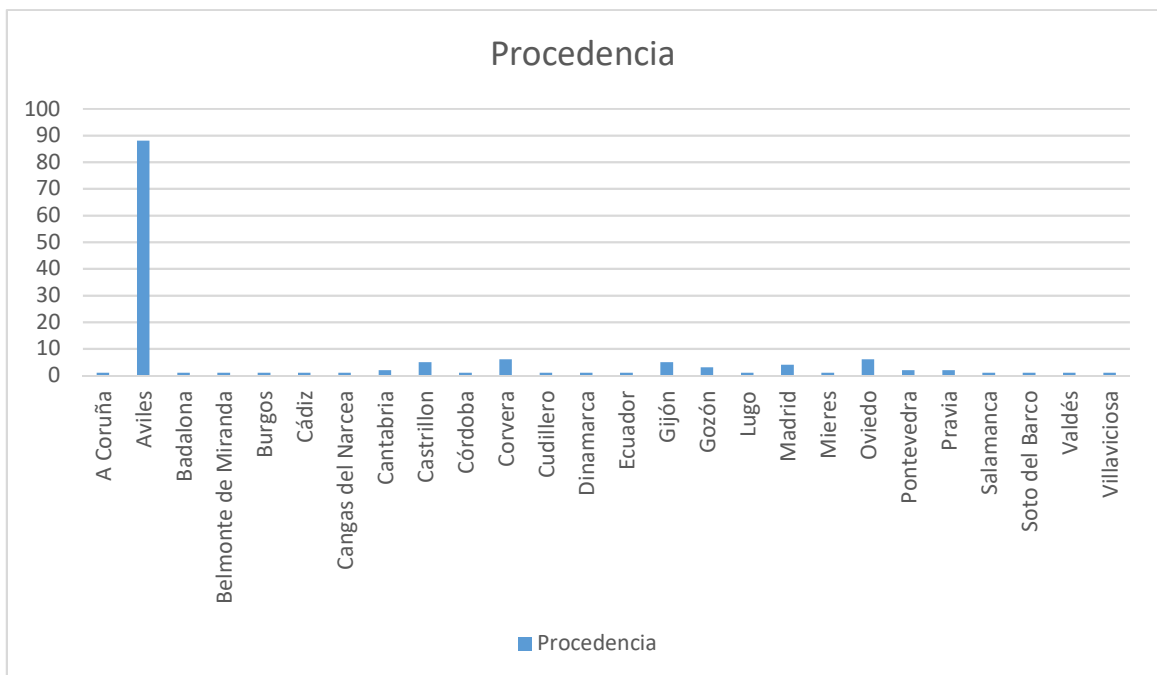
Procedencia

100
90
80
70
60
50
40
30
20
10
0

A Coruña
Aviles
Badalona
Belmonte de Miranda
Burgos
Cádiz
Cangas del Narcea
Cantabria
Castrillon
Córdoba
Corvera
Cudillero
Dinamarca
Ecuador
Gijón
Gozón
Lugo
Madrid
Mieres
Oviedo
Pontevedra
Pravia
Salamanca
Soto del Barco
Valdés
Villaviciosa

Procedencia